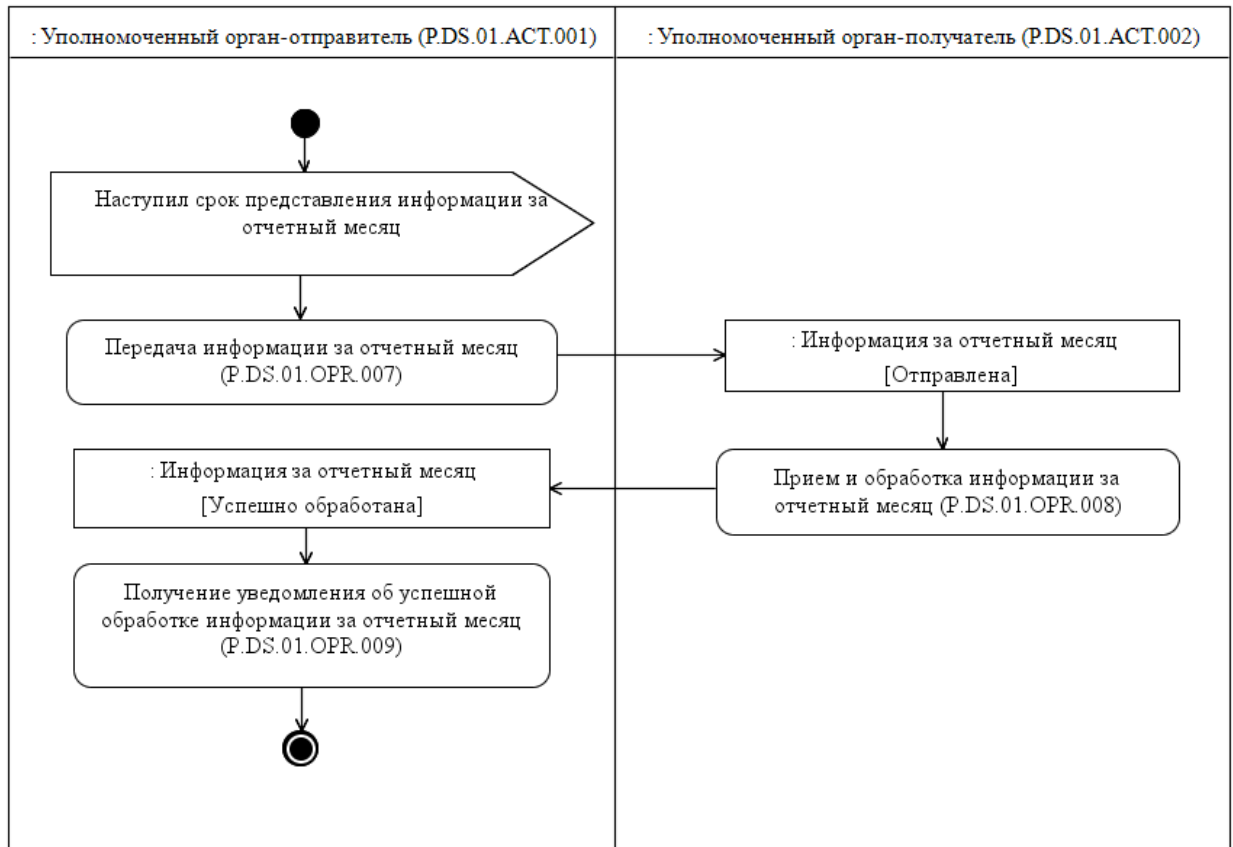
: Уполномоченный орган-отправитель (P.DS.01.ACT.001)

: Уполномоченный орган-получатель (P.DS.01.ACT.002)

Наступил срок представления информации за отчетный месяц

Передача информации за отчетный месяц (P.DS.01.OPR.007)

: Информация за отчетный месяц [Отправлена]

Прием и обработка информации за отчетный месяц (P.DS.01.OPR.008)

: Информация за отчетный месяц [Успешно обработана]

Получение уведомления об успешной обработке информации за отчетный месяц (P.DS.01.OPR.009)